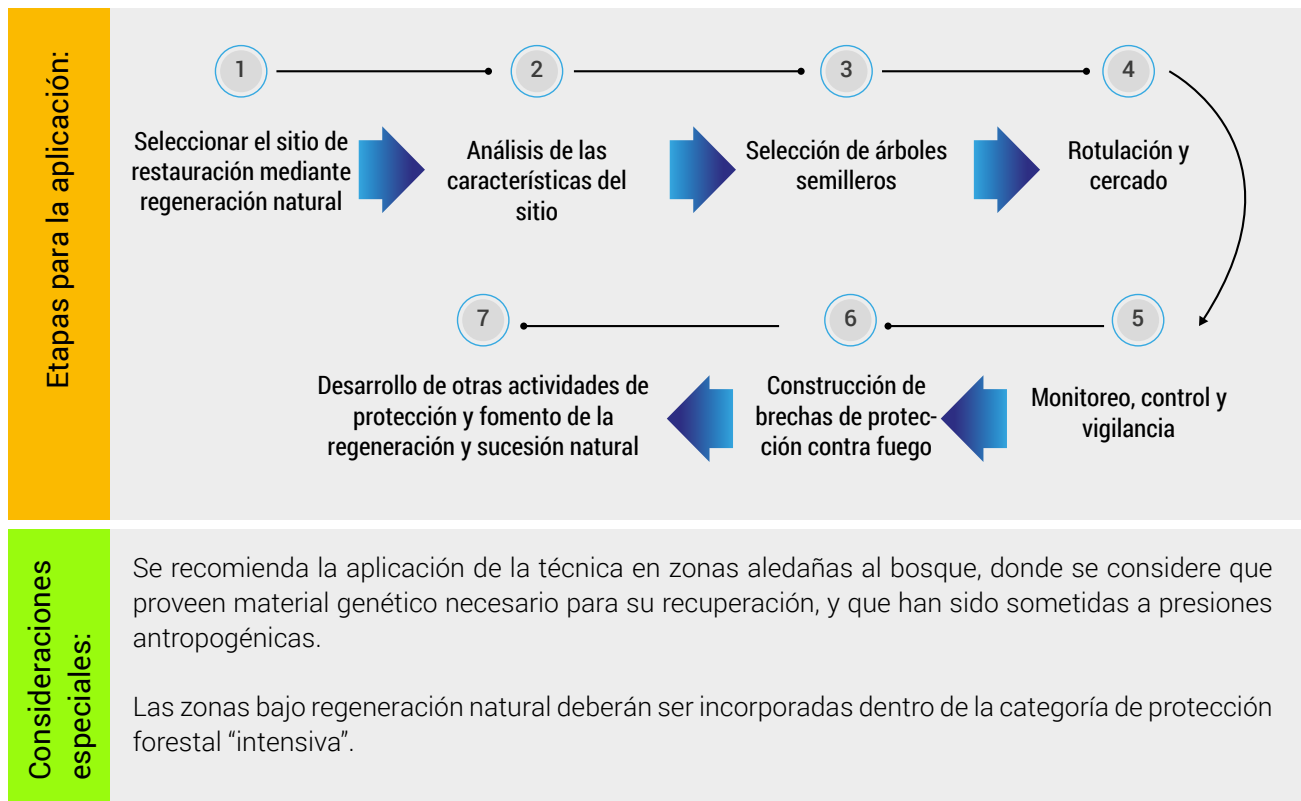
Etapas para la aplicación:

1

Seleccionar el sitio de restauración mediante regeneración natural

2

Análisis de las características del sitio

3

Selección de árboles semilleros

4

Rotulación y cercado

5

Monitoreo, control y vigilancia

6

Construcción de brechas de protección contra fuego

7

Desarrollo de otras actividades de protección y fomento de la regeneración y sucesión natural

Consideraciones especiales:

Se recomienda la aplicación de la técnica en zonas aledañas al bosque, donde se considere que proveen material genético necesario para su recuperación, y que han sido sometidas a presiones antropogénicas.

Las zonas bajo regeneración natural deberán ser incorporadas dentro de la categoría de protección forestal “intensiva”.